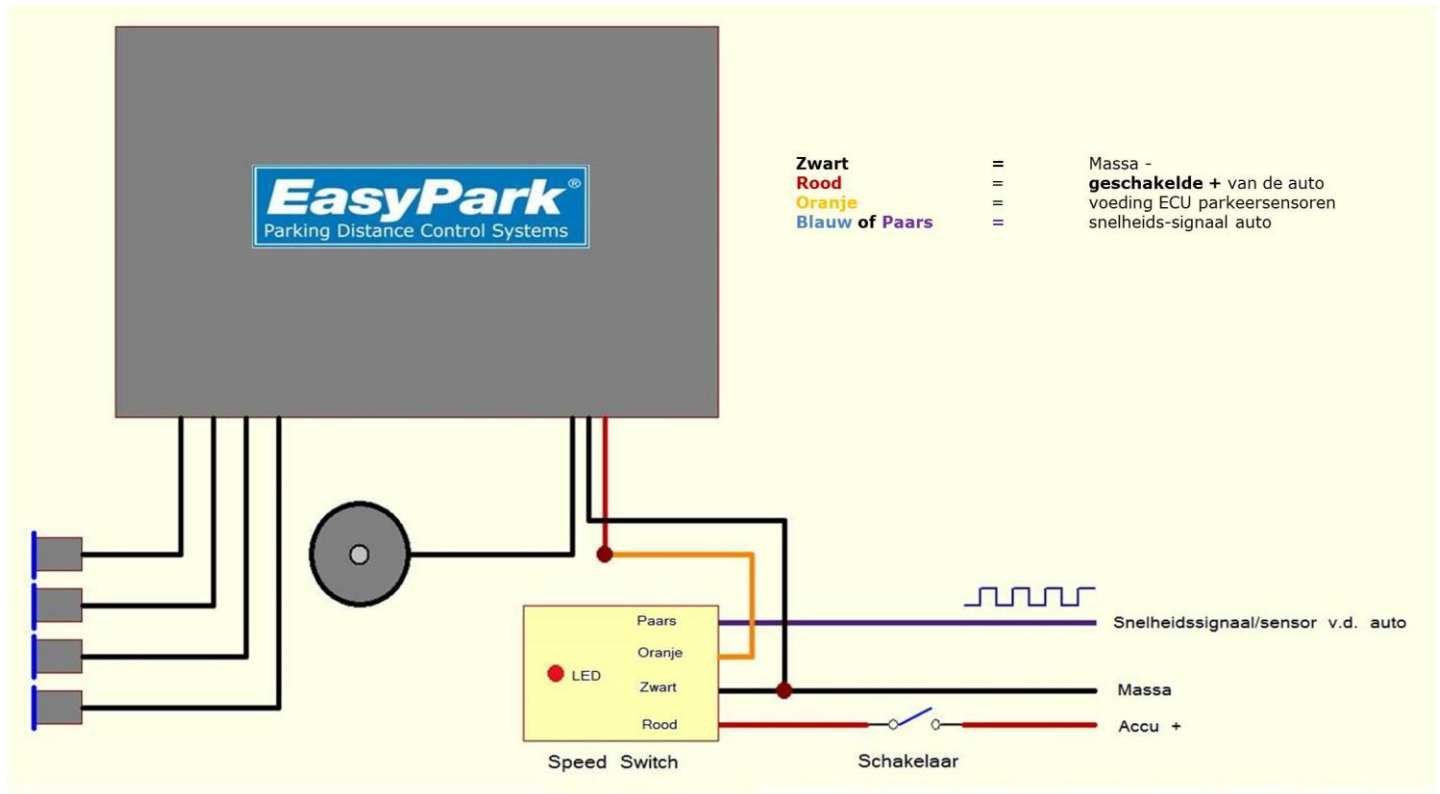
EasyPark®
Parking Distance Control Systems

| | | |
|---|---|---|
| **Zwart** | = | Massa - |
| **Rood** | = | **geschakelde +** van de auto |
| **Oranje** | = | voeding ECU parkeersensoren |
| **Blauw of Paars** | = | snelheids-signaal auto |

Paars
Oranje
LED
Zwart
Rood

Speed Switch

Snelheidssignaal/sensor v.d. auto

Massa

Accu +

Schakelaar